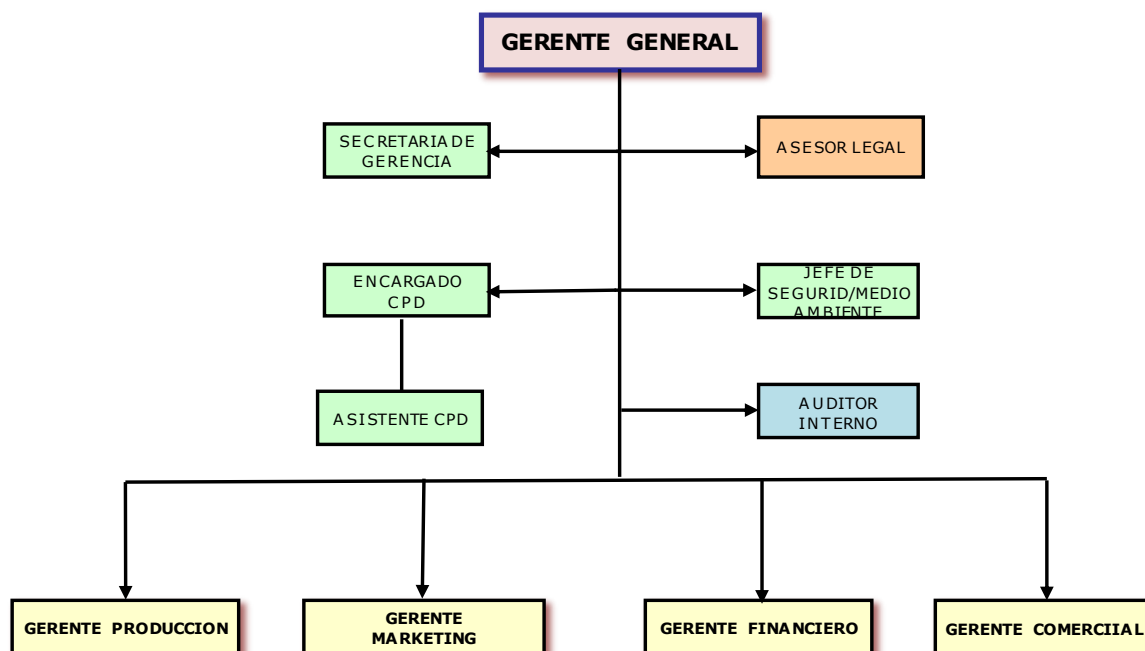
GERENTE GENERAL

SECRETARIA DE GERENCIA

ASESOR LEGAL

ENCARGADO CPD

JEFE DE SEGURID/MEDIO AMBIENTE

ASISTENTE CPD

AUDITOR INTERNO

GERENTE PRODUCCION

GERENTE MARKETING

GERENTE FINANCIERO

GERENTE COMERCIIAL